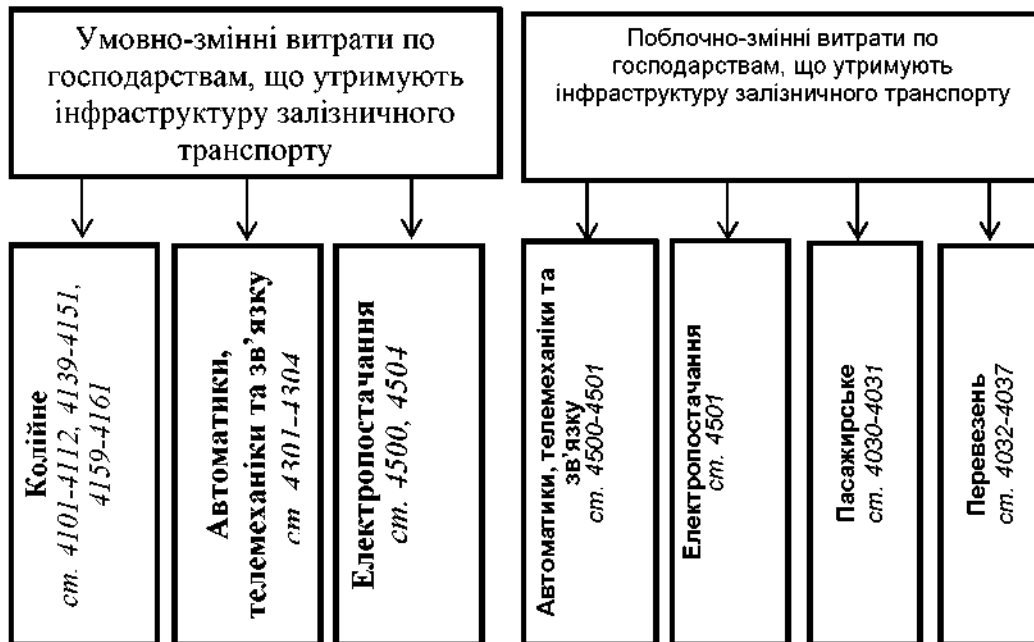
Умовно-змінні витрати по господарствам, що утримують інфраструктуру залізничного транспорту

Колійне
ст. 4101-4112, 4139-4151, 4159-4161

Автоматики, телемеханіки та зв'язку
ст 4301-4304

Електропостачання
ст. 4500, 4504

Поблочно-змінні витрати по господарствам, що утримують інфраструктуру залізничного транспорту

Автоматики, телемеханіки та зв'язку
ст. 4500-4501

Електропостачання
ст. 4501

Пасажирське
ст. 4030-4031

Перевезень
ст. 4032-4037